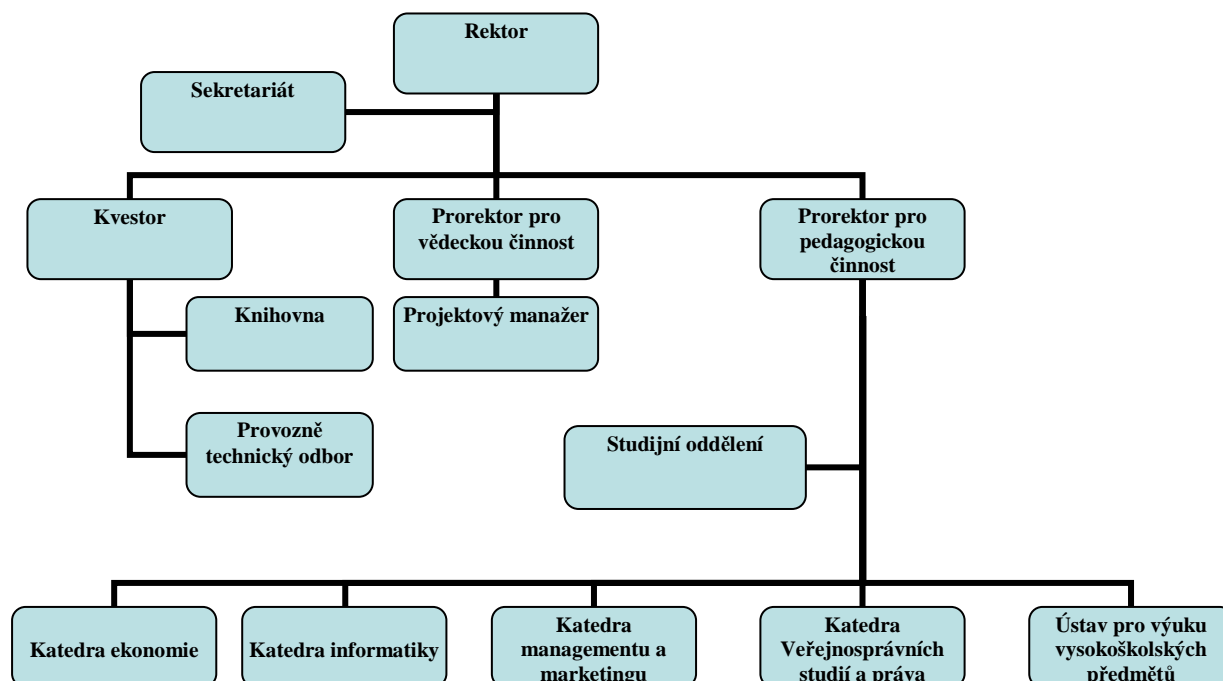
Rektor

Sekretariát

Kvestor

Prorektor pro vědeckou činnost

Prorektor pro pedagogickou činnost

Knihovna

Projektový manažer

Provozně technický odbor

Studijní oddělení

Katedra ekonomie

Katedra informatiky

Katedra managementu a marketingu

Katedra Veřejnosprávních studií a práva

Ústav pro výuku vysokoškolských předmětů